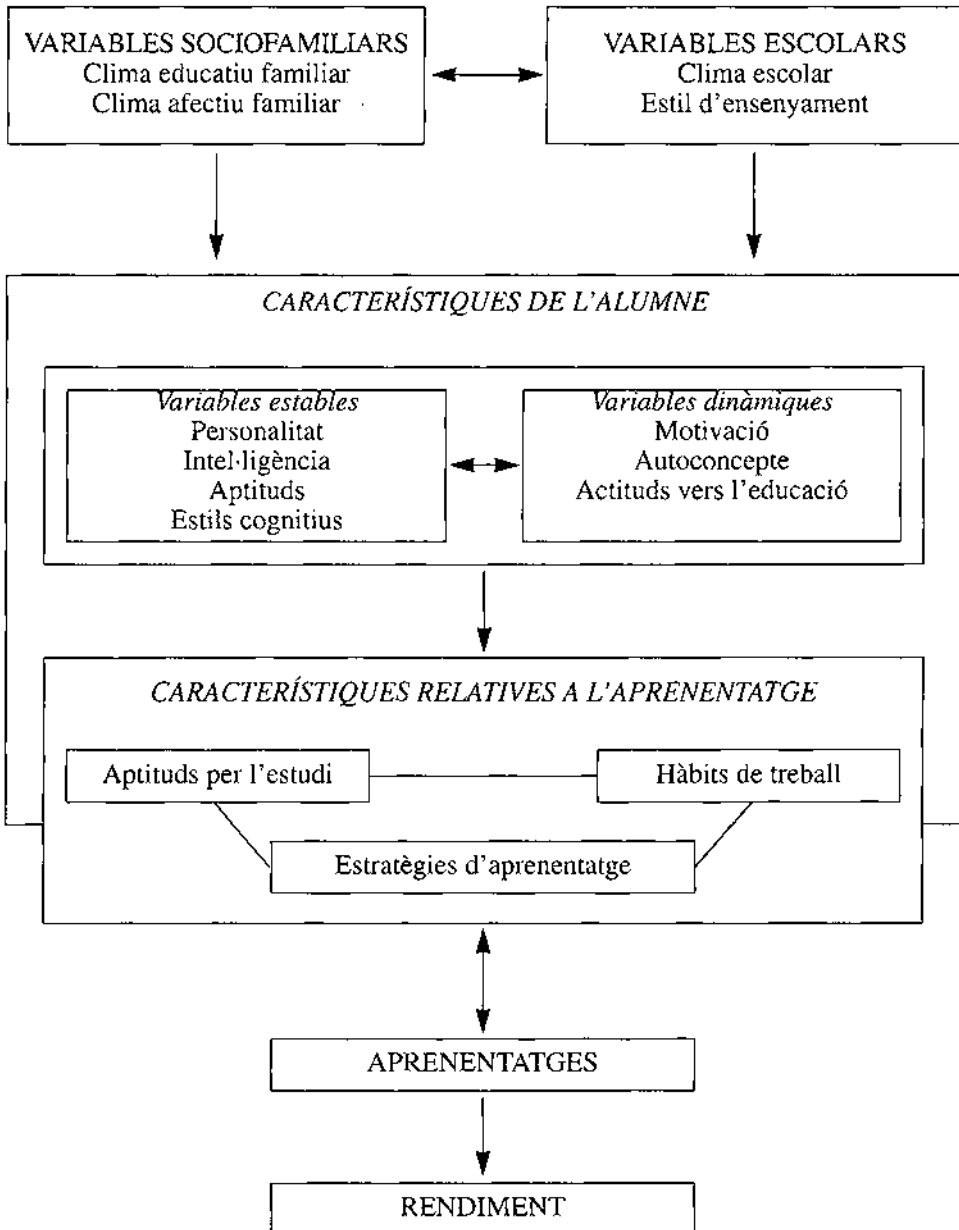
VARIABLES SOCIOFAMILIARS
Clima educatiu familiar
Clima afectiu familiar

VARIABLES ESCOLARS
Clima escolar
Estil d'ensenyament

*CARACTERÍSTIQUES DE L'ALUMNE*

*Variables estables*
Personalitat
Intel·ligència
Aptituds
Estils cognitius

*Variables dinàmiques*
Motivació
Autoconcepte
Actituds vers l'educació

*CARACTERÍSTIQUES RELATIVES A L'APRENENTATGE*

Aptituds per l'estudi

Hàbits de treball

Estratègies d'aprenentatge

APRENENTATGES

RENDIMENT